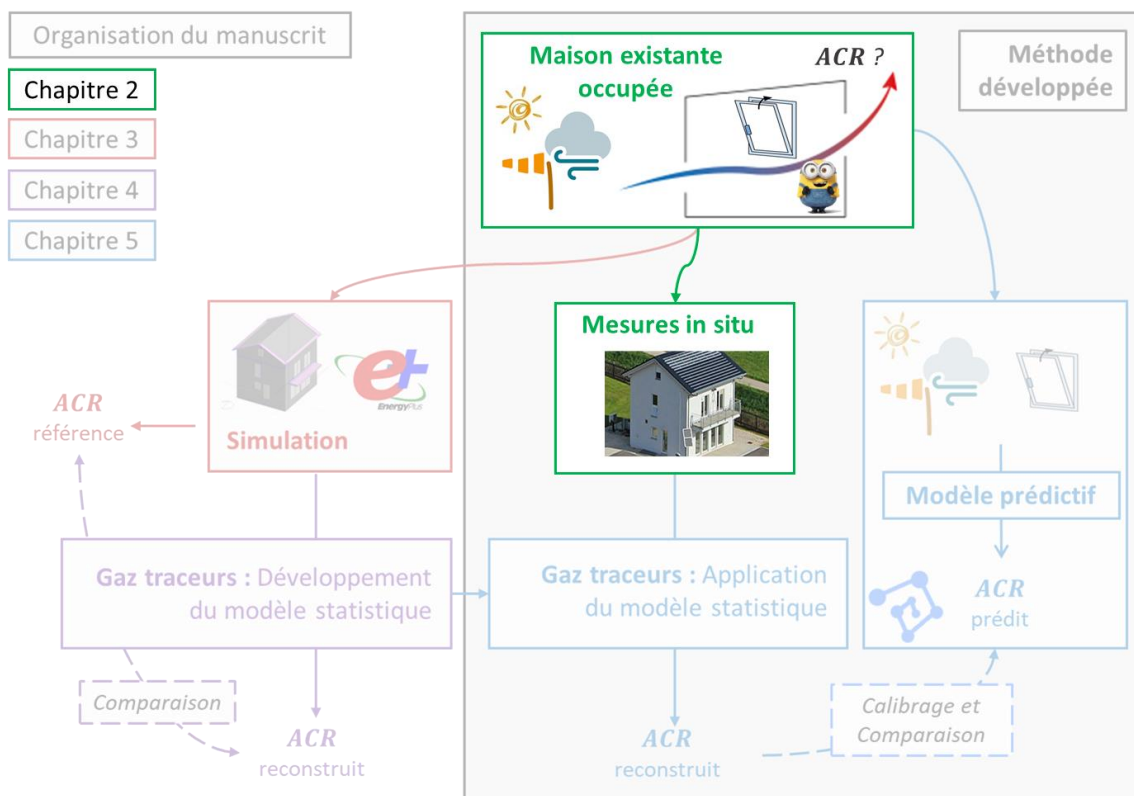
Organisation du manuscrit

Chapitre 2

Chapitre 3

Chapitre 4

Chapitre 5

Maison existante occupée

ACR ?

Méthode développée

Mesures in situ

EnergyPlus

ACR
référence

Simulation

Modèle prédictif

Gaz traceurs : Développement du modèle statistique

Gaz traceurs : Application du modèle statistique

ACR
prédit

Comparaison

Calibrage et Comparaison

ACR
reconstruit

ACR
reconstruit